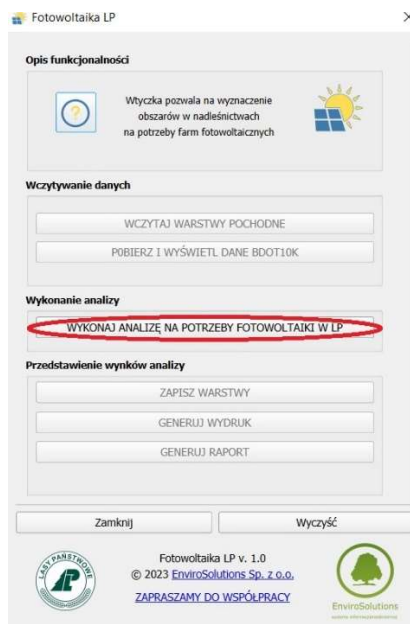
Fotowoltaika LP

Opis funkcjonalności

Wtyczka pozwala na wyznaczenie obszarów w nadleśnictwach na potrzeby farm fotowoltaicznych

Wczytywanie danych

WCZYTAJ WARSTWY POCHODNE

POBIERZ I WYŚWIETL DANE BDOT10K

Wykonanie analizy

WYKONAJ ANALIZĘ NA POTRZEBY FOTOWOLTAIKI W LP

Przedstawienie wynków analizy

ZAPISZ WARSTWY

GENERUJ WYDRUK

GENERUJ RAPORT

Zamknij

Wyczyść

LASY PAŃSTWOWE

Fotowoltaika LP v. 1.0
© 2023 EnviroSolutions Sp. z o.o.
ZAPRASZAMY DO WSPÓŁPRACY

EnviroSolutions